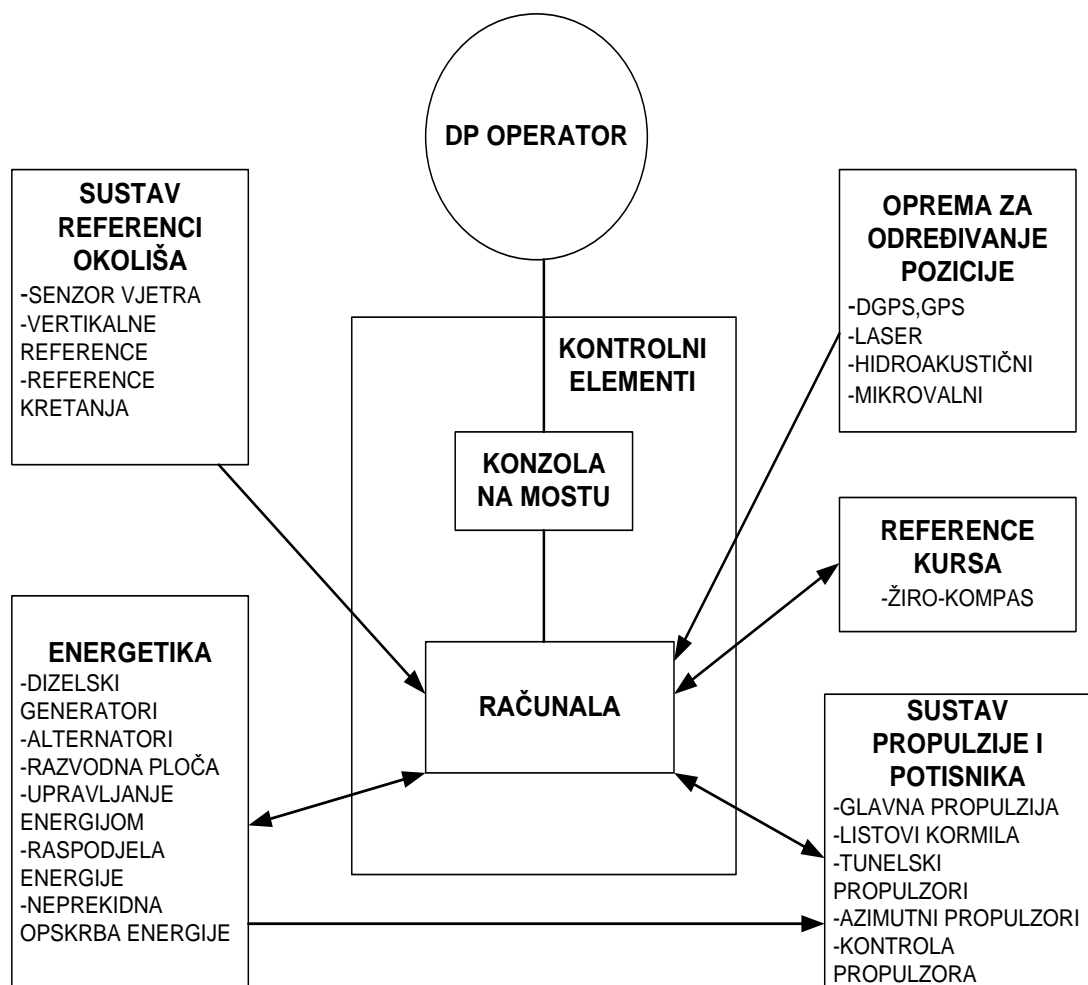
DP OPERATOR

SUSTAV REFERENCI OKOLIŠA
-SENZOR VJETRA
-VERTIKALNE REFERENCE
-REFERENCE KRETANJA

OPREMA ZA ODREĐIVANJE POZICIJE
-DGPS,GPS
-LASER
-HIDROAKUSTIČNI
-MIKROVALNI

KONTROLNI ELEMENTI

KONZOLA NA MOSTU

REFERENCE KURSA
-ŽIRO-KOMPAS

ENERGETIKA
-DIZELSKI GENERATORI
-ALTERNATORI
-RAZVODNA PLOČA
-UPRAVLJANJE ENERGIJOM
-RASPODJELA ENERGIJE
-NEPREKIDNA OPSKRBA ENERGIJE

RAČUNALA

SUSTAV PROPULZIJE I POTISNIKA
-GLAVNA PROPULZIJA
-LISTOVI KORMILA
-TUNELSKI PROPULZORI
-AZIMUTNI PROPULZORI
-KONTROLA PROPULZORA